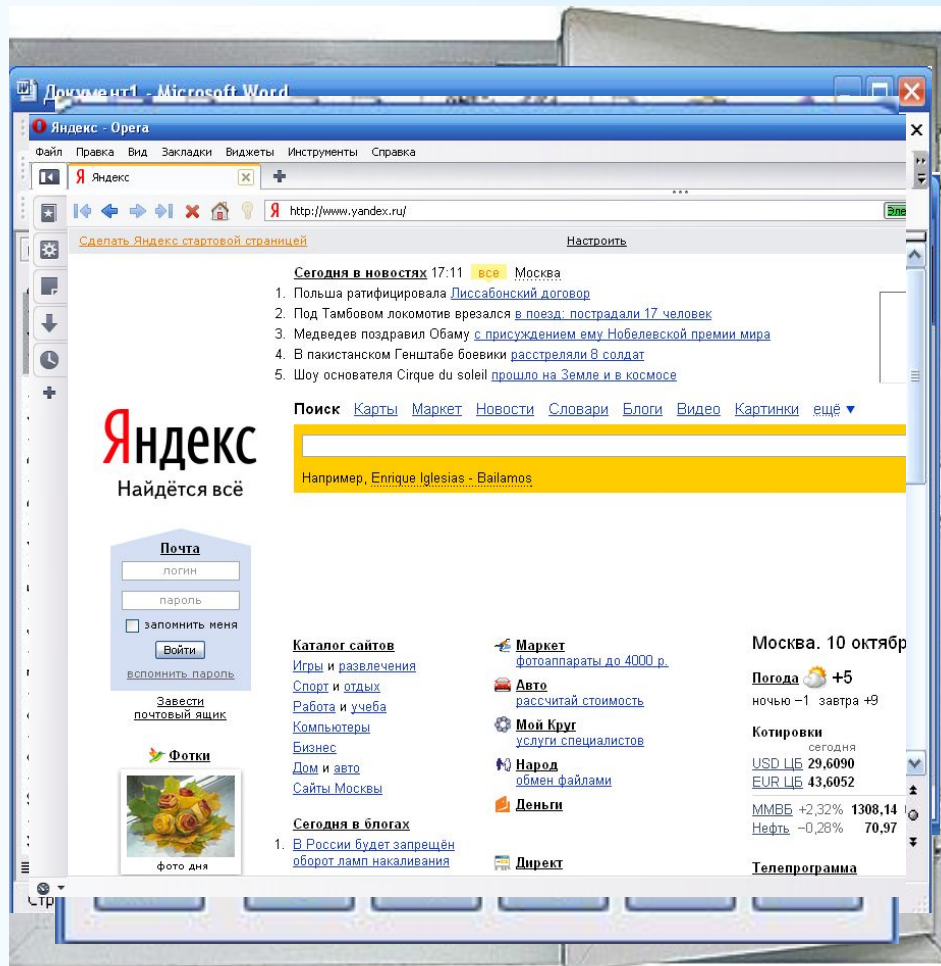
Документ1 - Microsoft Word

Яндекс - Opera

Файл Правка Вид Закладки Виджеты Инструменты Справка

Яндекс

http://www.yandex.ru/

Сделать Яндекс стартовой страницей

Настроить

Сегодня в новостях 17:11 все Москва

1. Польша ратифицировала Лиссабонский договор
2. Под Тамбовом локомотив врезался в поезд: пострадали 17 человек
3. Медведев поздравил Обаму с присуждением ему Нобелевской премии мира
4. В пакистанском Генштабе боевики расстреляли 8 солдат
5. Шоу основателя Cirque du soleil прошло на Земле и в космосе

Яндекс
Найдётся всё

Поиск Карты Маркет Новости Словари Блоги Видео Картинки ещё ▼

Например, Enrique Iglesias - Bailamos

Почта
логин
пароль
запомнить меня
Войти
вспомнить пароль

Завести почтовый ящик

Фотки
фото дня

Каталог сайтов
Игры и развлечения
Спорт и отдых
Работа и учеба
Компьютеры
Бизнес
Дом и авто
Сайты Москвы

Сегодня в блогах
1. В России будет запрещён оборот ламп накаливания

Маркет
фотоаппараты до 4000 р.
Авто
рассчитай стоимость
Мой Круг
услуги специалистов
Народ
обмен файлами
Деньги

Директ

Москва. 10 октябр
Погода +5
ночью −1 завтра +9

Котировки
сегодня
USD ЦБ 29,6090
EUR ЦБ 43,6052
ММВБ +2,32% 1308,14
Нефть −0,28% 70,97

Телепрограмма

Стр